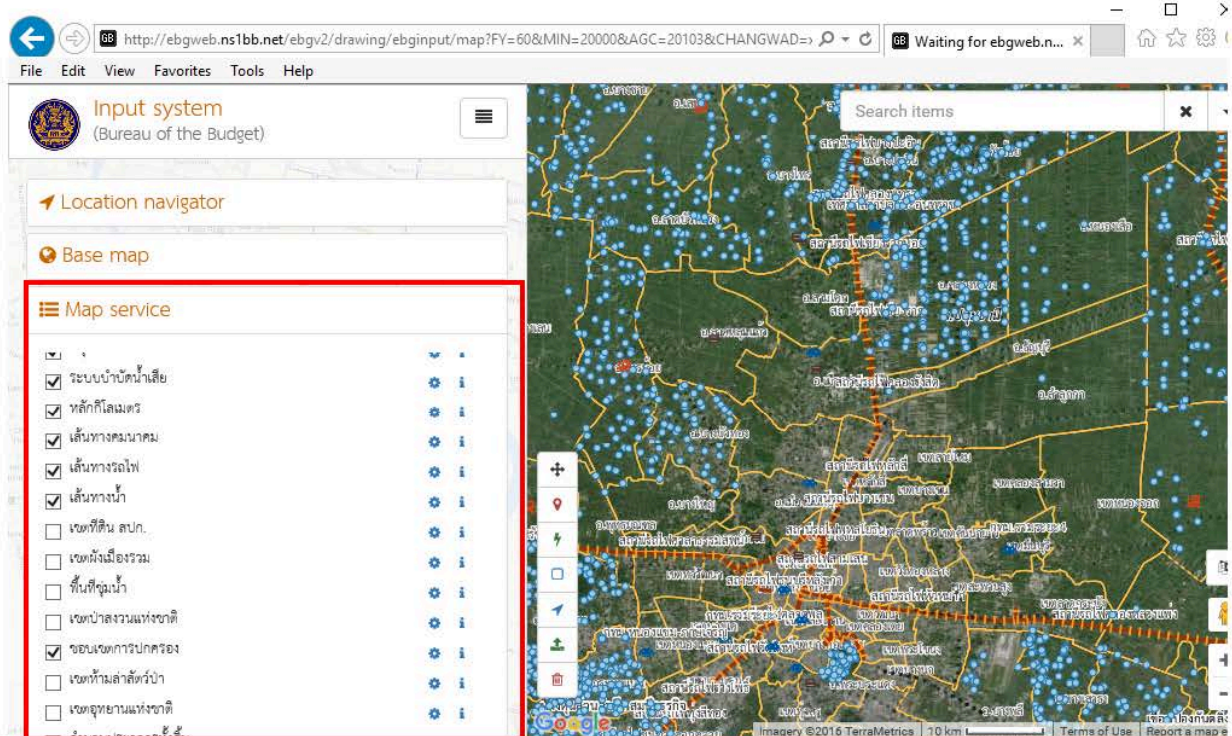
http://ebgweb.ns1bb.net/ebgv2/drawing/ebginput/map?FY=60&MIN=20000&AGC=20103&CHANGWAD=›
Waiting for ebgweb.n...
File Edit View Favorites Tools Help

Input system
(Bureau of the Budget)

Location navigator

Base map

Map service

ระบบบำบัดน้ำเสีย
หลักกิโลเมตร
เส้นทางคมนาคม
เส้นทางรถไฟ
เส้นทางน้ำ
เขตที่ดิน สปก.
เขตผังเมืองรวม
พื้นที่ชุ่มน้ำ
เขตป่าสงวนแห่งชาติ
ขอบเขตการปกครอง
เขตห้ามล่าสัตว์ป่า
เขตอุทยานแห่งชาติ

Search items

Imagery ©2016 TerraMetrics 10 km Terms of Use Report a map e